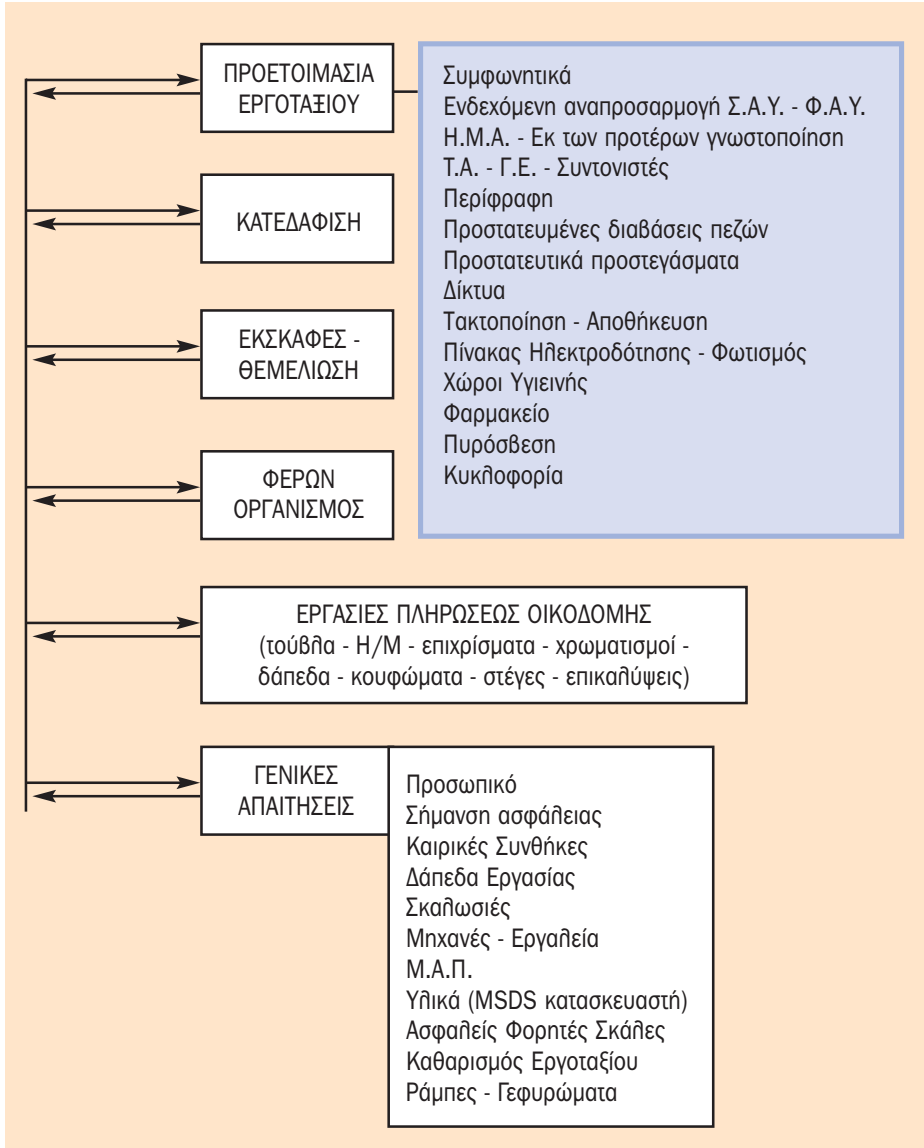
ΠΡΟΕΤΟΙΜΑΣΙΑ ΕΡΓΟΤΑΞΙΟΥ

Συμφωνητικά
Ενδεχόμενη αναπροσαρμογή Σ.Α.Υ. - Φ.Α.Υ.
Η.Μ.Α. - Εκ των προτέρων γνωστοποίηση
Τ.Α. - Γ.Ε. - Συντονιστές
Περίφραξη
Προστατευμένες διαβάσεις πεζών
Προστατευτικά προστεγάσματα
Δίκτυα
Τακτοποίηση - Αποθήκευση
Πίνακας Ηλεκτροδότησης - Φωτισμός
Χώροι Υγιεινής
Φαρμακείο
Πυρόσβεση
Κυκλοφορία

ΚΑΤΕΔΑΦΙΣΗ

ΕΚΣΚΑΦΕΣ - ΘΕΜΕΛΙΩΣΗ

ΦΕΡΩΝ ΟΡΓΑΝΙΣΜΟΣ

ΕΡΓΑΣΙΕΣ ΠΛΗΡΩΣΕΩΣ ΟΙΚΟΔΟΜΗΣ (τούβλα - Η/Μ - επιχρίσματα - χρωματισμοί - δάπεδα - κουφώματα - στέγες - επικαλύψεις)

ΓΕΝΙΚΕΣ ΑΠΑΙΤΗΣΕΙΣ

Προσωπικό
Σήμανση ασφάλειας
Καιρικές Συνθήκες
Δάπεδα Εργασίας
Σκαλωσιές
Μηχανές - Εργαλεία
Μ.Α.Π.
Υλικά (MSDS κατασκευαστή)
Ασφαλείς Φορητές Σκάλες
Καθαρισμός Εργοταξίου
Ράμπες - Γεφυρώματα